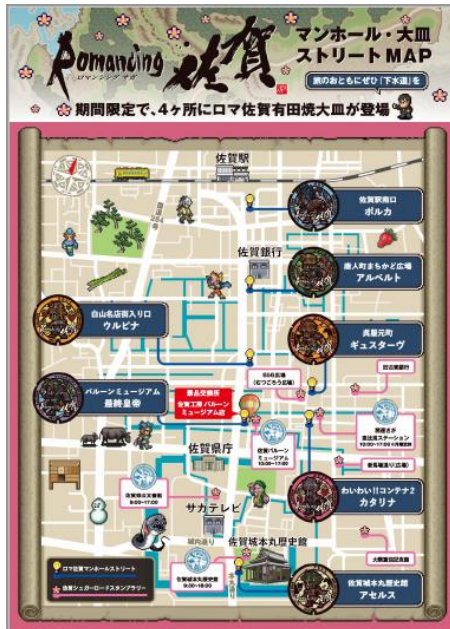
Romancing 佐賀
ロマンシング サガ

マンホール・大皿
ストリートMAP

旅のおともにぜひ「下水道」を

期間限定で、4ヶ所にロマ佐賀有田焼大皿が登場

佐賀駅

佐賀駅南口
ポルカ

佐賀銀行

唐人町まちかど広場
アルベルト

白山名店街入り口
ウルピナ

呉服元町
ギュスターヴ

バルーンミュージアム
最終皇帝

景品交換所
佐賀工房 バルーン
ミュージアム店

佐賀県庁

佐賀バルーン
ミュージアム
10:00~17:00

サガテレビ

わいわい!!コンテナ2
カタリナ

佐賀城本丸歴史館

佐賀城本丸歴史館
アセルス

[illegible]

ロマ佐賀マンホールストリート
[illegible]